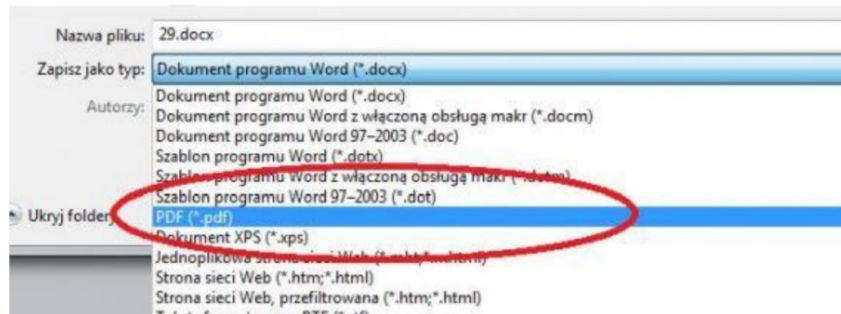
Nazwa pliku: 29.docx

Zapisz jako typ: Dokument programu Word (*.docx)

Autorzy:

Dokument programu Word (*.docx)
Dokument programu Word z włączoną obsługą makr (*.docm)
Dokument programu Word 97–2003 (*.doc)
Szablon programu Word (*.dotx)
Szablon programu Word z włączoną obsługą makr (*.dotm)
Szablon programu Word 97–2003 (*.dot)
PDF (*.pdf)
Dokument XPS (*.xps)
Jednoplikowa strona sieci Web (*.mht;*.mhtml)
Strona sieci Web (*.htm;*.html)
Strona sieci Web, przefiltrowana (*.htm;*.html)
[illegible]

Ukryj foldery